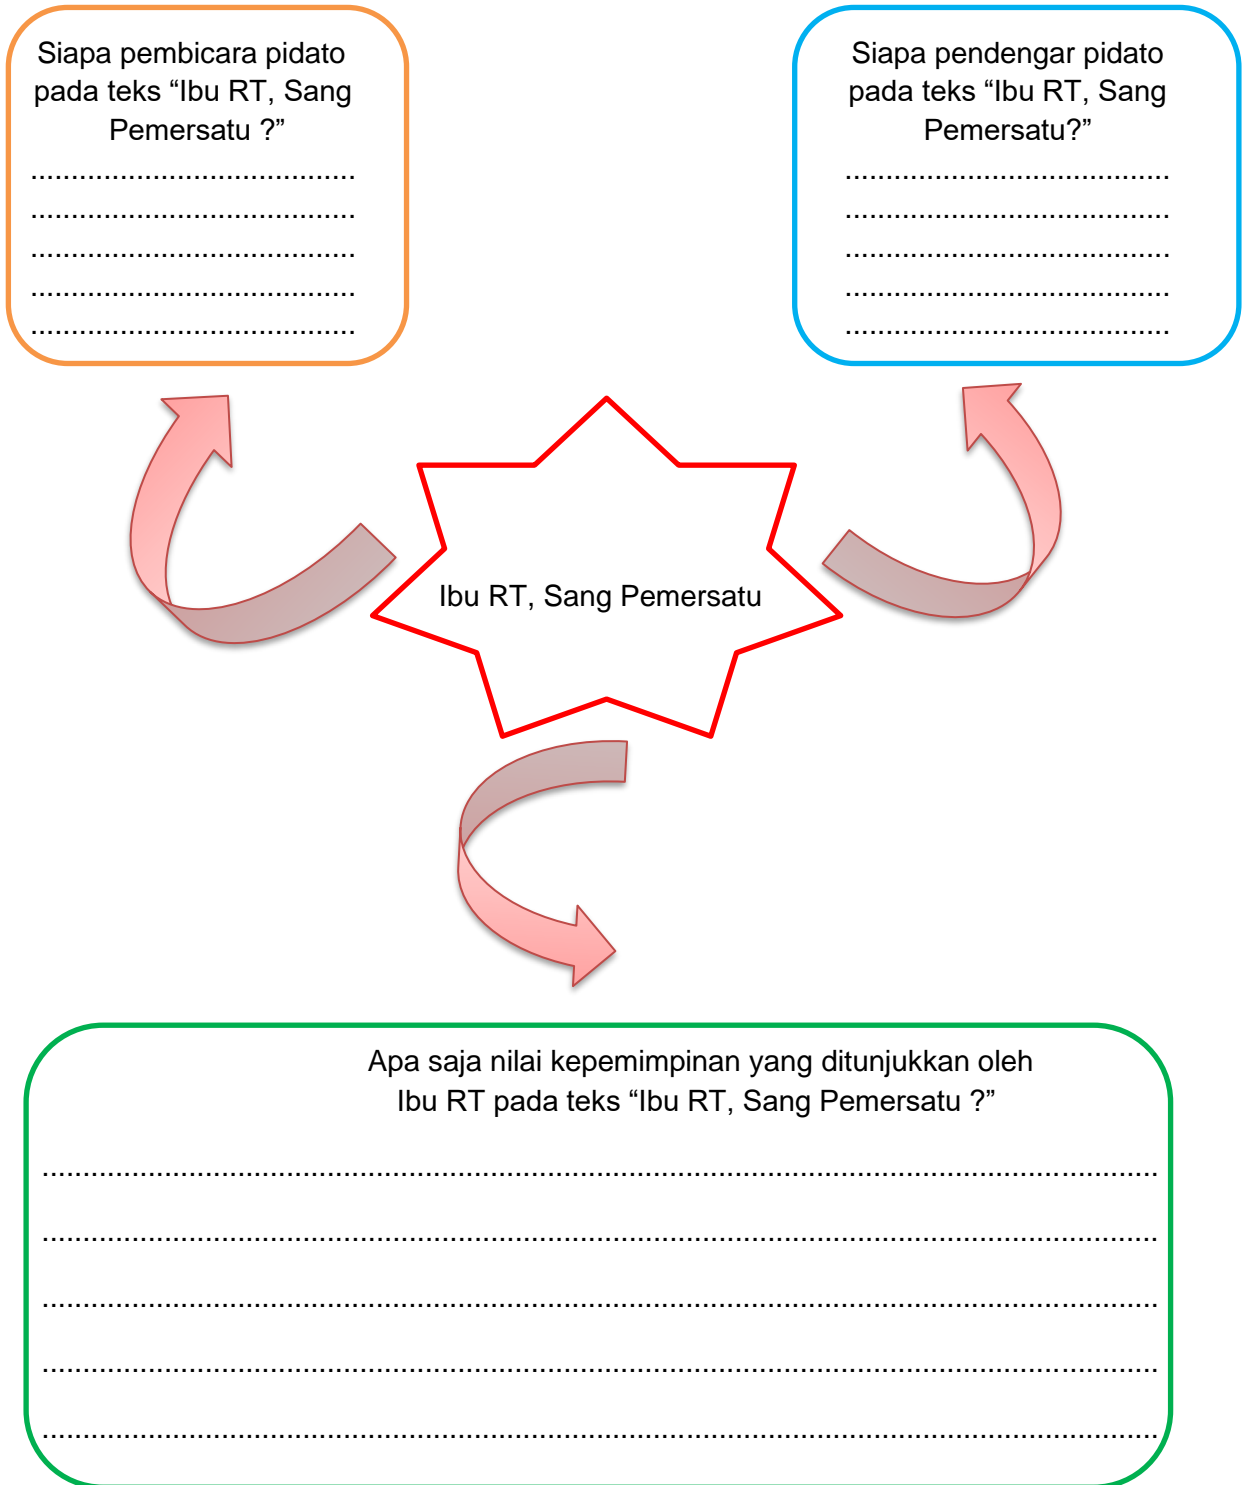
Siapa pembicara pidato pada teks “Ibu RT, Sang Pemersatu ?”

.......................................
.......................................
.......................................
.......................................
.......................................

Siapa pendengar pidato pada teks “Ibu RT, Sang Pemersatu?”

.......................................
.......................................
.......................................
.......................................
.......................................

Ibu RT, Sang Pemersatu

Apa saja nilai kepemimpinan yang ditunjukkan oleh Ibu RT pada teks “Ibu RT, Sang Pemersatu ?”

...............................................................................................................................
...............................................................................................................................
...............................................................................................................................
...............................................................................................................................
...............................................................................................................................